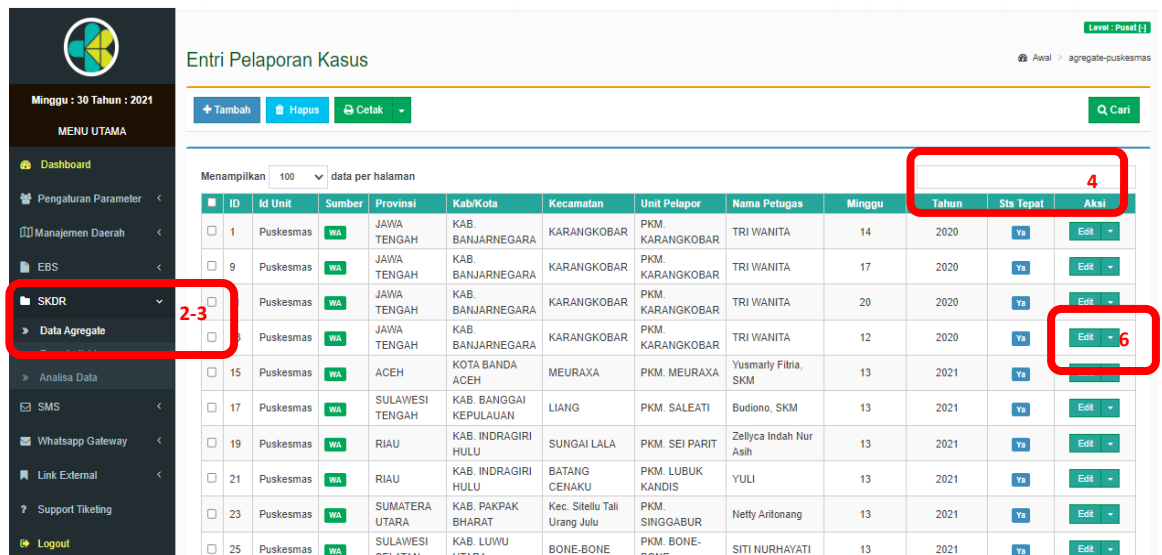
Minggu : 30 Tahun : 2021

MENU UTAMA

Dashboard

Pengaturan Parameter

Manajemen Daerah

EBS

SKDR

» Data Agregate

» Analisa Data

SMS

Whatsapp Gateway

Link External

Support Tiketing

Logout

Level : Pusat [-]

Entri Pelaporan Kasus

Awal > agregate-puskesmas

+ Tambah Hapus Cetak

Cari

Menampilkan 100 data per halaman

2-3

4

6

| | ID | Id Unit | Sumber | Provinsi | Kab/Kota | Kecamatan | Unit Pelapor | Nama Petugas | Minggu | Tahun | Sts Tepat | Aksi |
|---|---|---|---|---|---|---|---|---|---|---|---|---|
| | 1 | Puskesmas | WA | JAWA TENGAH | KAB. BANJARNEGARA | KARANGKOBAR | PKM. KARANGKOBAR | TRI WANITA | 14 | 2020 | Ya | Edit |
| | 9 | Puskesmas | WA | JAWA TENGAH | KAB. BANJARNEGARA | KARANGKOBAR | PKM. KARANGKOBAR | TRI WANITA | 17 | 2020 | Ya | Edit |
| | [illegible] | Puskesmas | WA | JAWA TENGAH | KAB. BANJARNEGARA | KARANGKOBAR | PKM. KARANGKOBAR | TRI WANITA | 20 | 2020 | Ya | Edit |
| | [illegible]3 | Puskesmas | WA | JAWA TENGAH | KAB. BANJARNEGARA | KARANGKOBAR | PKM. KARANGKOBAR | TRI WANITA | 12 | 2020 | Ya | Edit |
| | 15 | Puskesmas | WA | ACEH | KOTA BANDA ACEH | MEURAXA | PKM. MEURAXA | Yusmarly Fitria, SKM | 13 | 2021 | Ya | |
| | 17 | Puskesmas | WA | SULAWESI TENGAH | KAB. BANGGAI KEPULAUAN | LIANG | PKM. SALEATI | Budiono, SKM | 13 | 2021 | Ya | Edit |
| | 19 | Puskesmas | WA | RIAU | KAB. INDRAGIRI HULU | SUNGAI LALA | PKM. SEI PARIT | Zellyca Indah Nur Asih | 13 | 2021 | Ya | Edit |
| | 21 | Puskesmas | WA | RIAU | KAB. INDRAGIRI HULU | BATANG CENAKU | PKM. LUBUK KANDIS | YULI | 13 | 2021 | Ya | Edit |
| | 23 | Puskesmas | WA | SUMATERA UTARA | KAB. PAKPAK BHARAT | Kec. Sitellu Tali Urang Julu | PKM. SINGGABUR | Netty Aritonang | 13 | 2021 | Ya | Edit |
| | 25 | Puskesmas | WA | SULAWESI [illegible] | KAB. LUWU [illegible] | BONE-BONE | PKM. BONE-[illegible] | SITI NURHAYATI | 13 | 2021 | Ya | Edit |